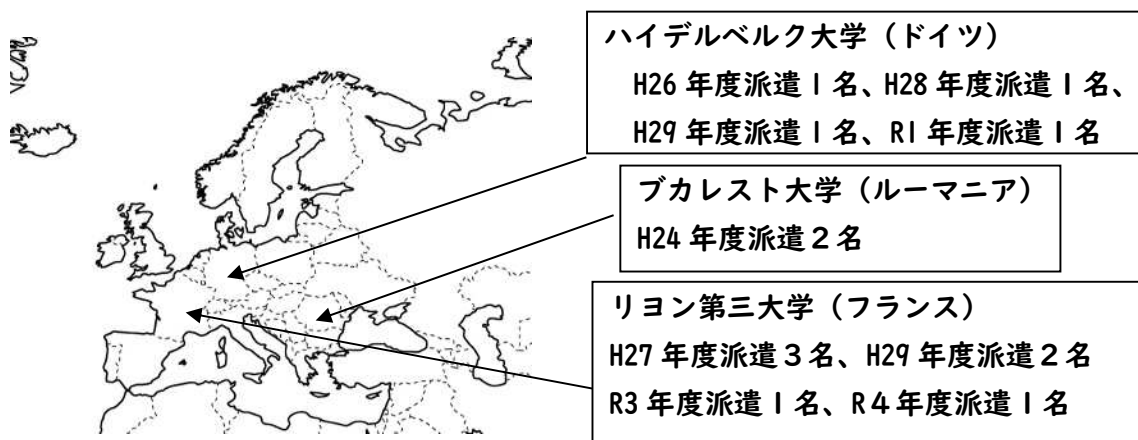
ハイデルベルク大学（ドイツ）
H26 年度派遣１名、H28 年度派遣１名、H29 年度派遣１名、R1 年度派遣１名

ブカレスト大学（ルーマニア）
H24 年度派遣２名

リヨン第三大学（フランス）
H27 年度派遣３名、H29 年度派遣２名
R3 年度派遣１名、R４年度派遣１名